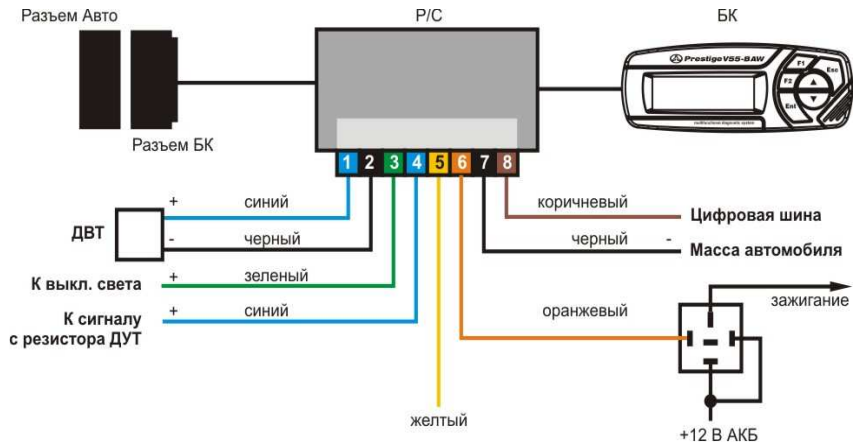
Разъем Авто

Р/С

БК

Prestige V55-BAW

F1 Esc F2 Ent

multifunctional diagnostic system

Разъем БК

1 2 3 4 5 6 7 8

ДВТ

+ синий

- черный

К выкл. света + зеленый

К сигналу с резистора ДУТ + синий

желтый

коричневый Цифровая шина

черный - Масса автомобиля

оранжевый

зажигание

+12 В АКБ